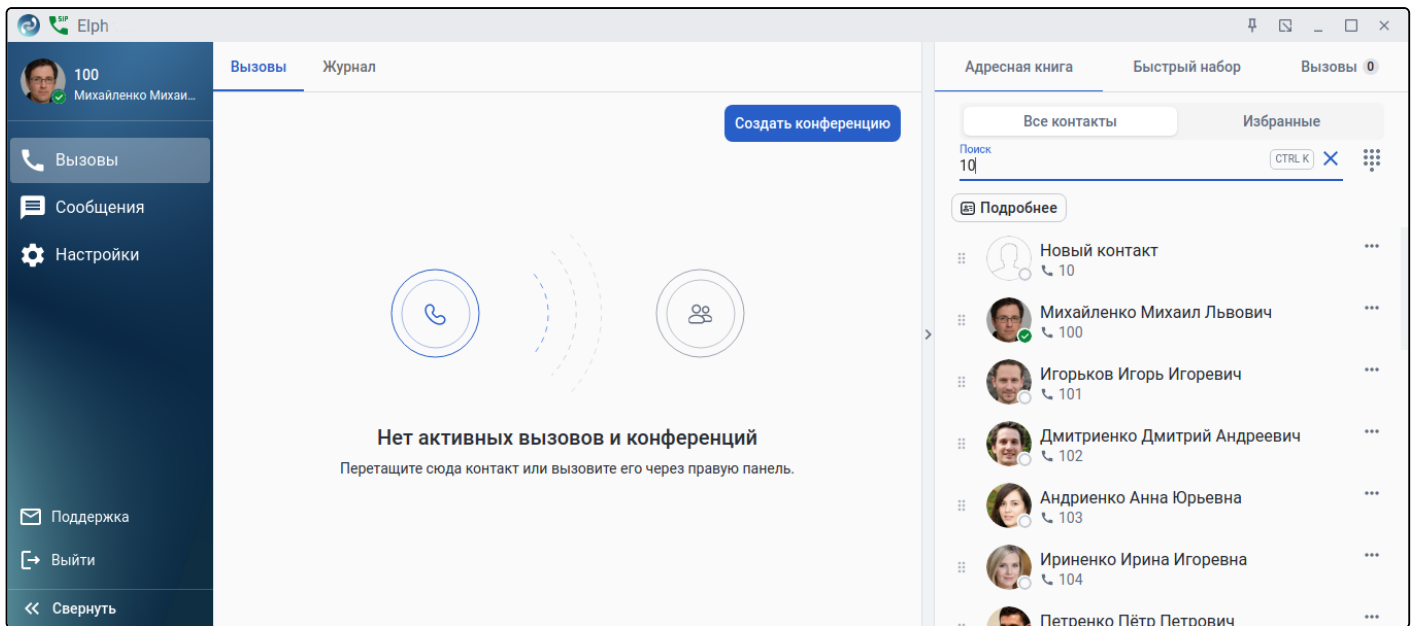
SIP Elph

100
Михайленко Михаи...

Вызовы
Сообщения
Настройки

Поддержка
Выйти
Свернуть

Вызовы Журнал

Создать конференцию

Нет активных вызовов и конференций
Перетащите сюда контакт или вызовите его через правую панель.

Адресная книга Быстрый набор Вызовы 0

Все контакты Избранные

Поиск
10
CTRL K

Подробнее

Новый контакт
10

Михайленко Михаил Львович
100

Игорьков Игорь Игоревич
101

Дмитриенко Дмитрий Андреевич
102

Андриенко Анна Юрьевна
103

Ириненко Ирина Игоревна
104

Петренко Пётр Петрович